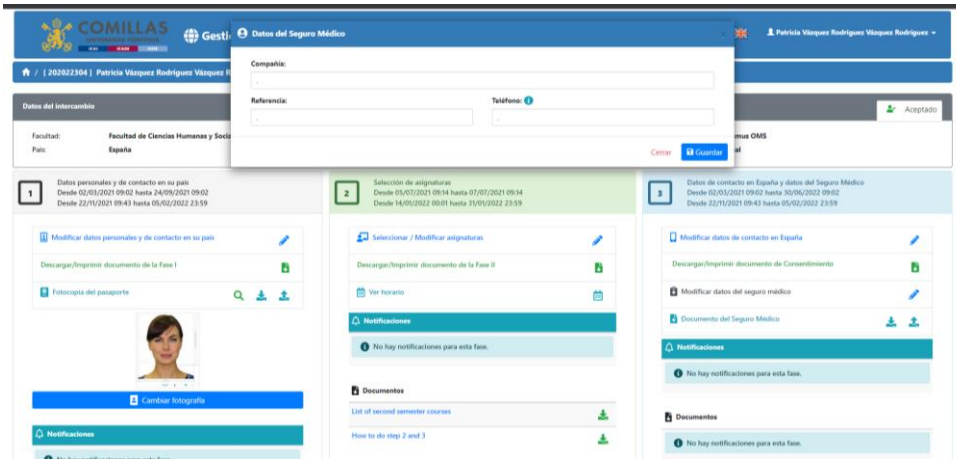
COMILLAS UNIVERSIDAD PONTIFICIA

Gesti

Patricia Vázquez Rodriguez Vázquez Rodriguez

/ | 202022304 | Patricia Vázquez Rodriguez Vázquez R

Datos del Seguro Médico

Compañía:

Referencia:

Teléfono:

Cerrar

Guardar

Datos del intercambio

Aceptado

Facultad: Facultad de Ciencias Humanas y Soci

País: España

mus OMS

al

1

Datos personales y de contacto en su país
Desde 02/03/2021 09:02 hasta 24/09/2021 09:02
Desde 22/11/2021 09:43 hasta 05/02/2022 23:59

Modificar datos personales y de contacto en su país

Descargar/Imprimir documento de la Fase I

Fotocopia del pasaporte

Cambiar fotografía

Notificaciones

2

Selección de asignaturas
Desde 05/07/2021 09:14 hasta 07/07/2021 09:14
Desde 14/01/2022 00:01 hasta 31/01/2022 23:59

Seleccionar / Modificar asignaturas

Descargar/Imprimir documento de la Fase II

Ver horario

Notificaciones

No hay notificaciones para esta fase.

Documentos

List of second semester courses

How to do step 2 and 3

3

Datos de contacto en España y datos del Seguro Médico
Desde 02/03/2021 09:02 hasta 30/06/2022 09:02
Desde 22/11/2021 09:43 hasta 05/02/2022 23:59

Modificar datos de contacto en España

Descargar/Imprimir documento de Consentimiento

Modificar datos del seguro médico

Documento del Seguro Médico

Notificaciones

No hay notificaciones para esta fase.

Documentos

No hay notificaciones para esta fase.